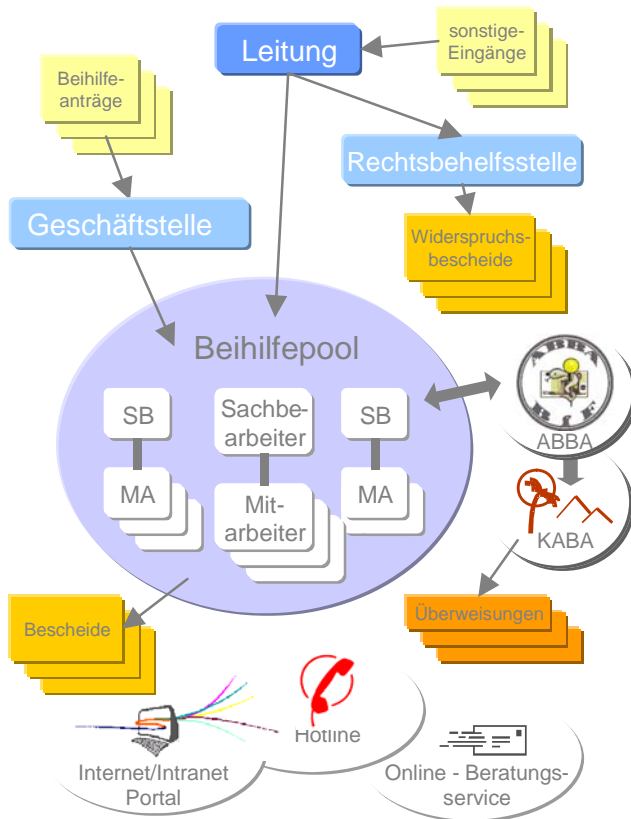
Leitung

sonstige-Eingänge

Beihilfeanträge

Rechtsbehelfsstelle

Geschäftstelle

Widerspruchsbescheide

Beihilfepool

SB

Sachbearbeiter

SB

MA

Mitarbeiter

MA

ABBA

KABA

Bescheide

Überweisungen

Hotline

Internet/Intranet Portal

Online - Beratungsservice